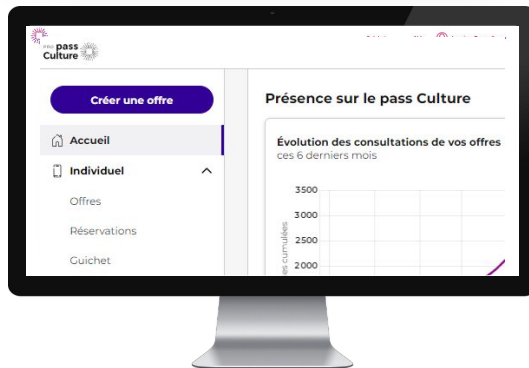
pro pass Culture

Créer une offre

Accueil

Individuel

Offres

Réservations

Guichet

Présence sur le pass Culture

Évolution des consultations de vos offres
ces 6 derniers mois

3500
3000
2500
2000

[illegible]es cumulées